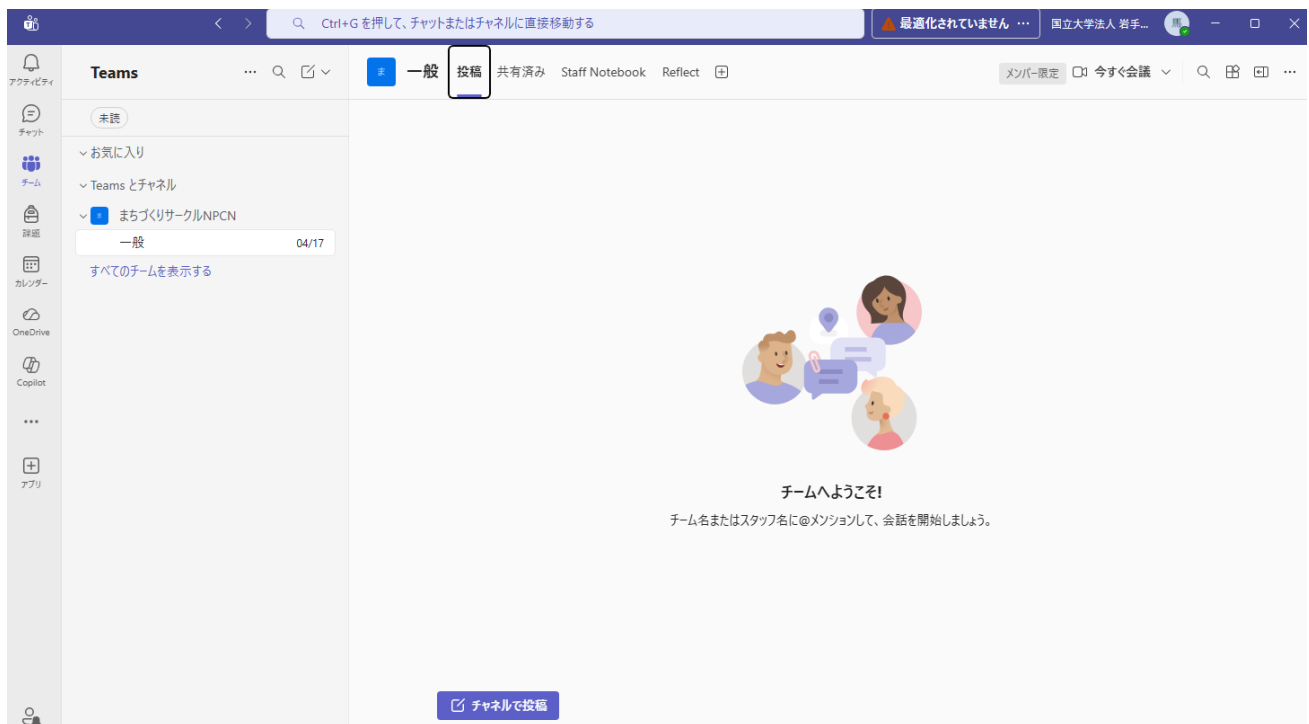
Ctrl+G を押して、チャットまたはチャネルに直接移動する

最適化されていません ···

国立大学法人 岩手...

アクティビティ

チャット

チーム

課題

カレンダー

OneDrive

Copilot

···

アプリ

Teams

未読

お気に入り

Teams とチャネル

まちづくりサークルNPCN

一般 04/17

すべてのチームを表示する

ま 一般 投稿 共有済み Staff Notebook Reflect

メンバー限定 今すぐ会議

チームへようこそ!

チーム名またはスタッフ名に@メンションして、会話を開始しましょう。

チャネルで投稿